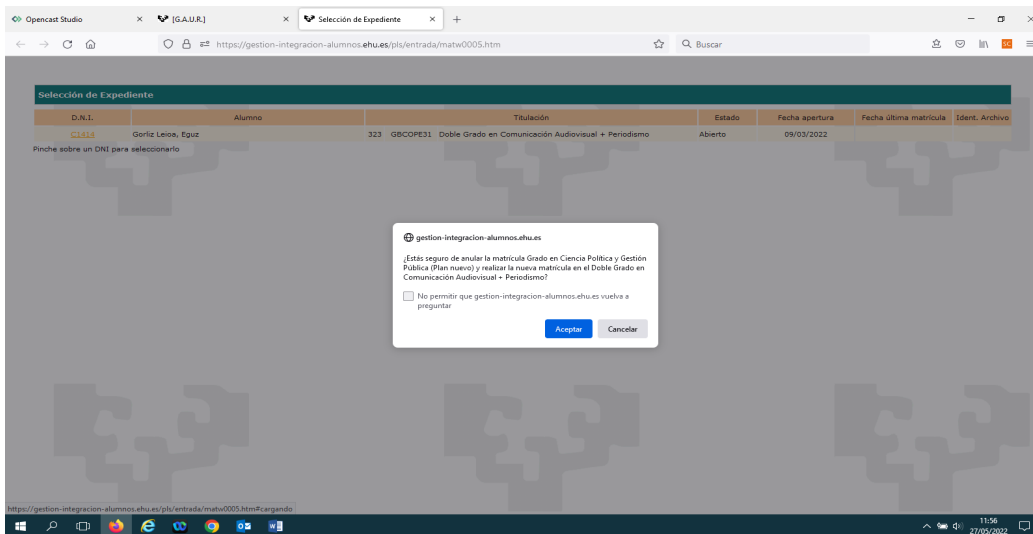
Opencast Studio ×
[G.A.U.R.] ×
Selección de Expediente ×
+

https://gestion-integracion-alumnos.ehu.es/pls/entrada/matw0005.htm
Buscar

Selección de Expediente

| D.N.I. | Alumno | Titulación | Estado | Fecha apertura | Fecha última matrícula | Ident. Archivo |
|---|---|---|---|---|---|---|
| C1414 | Gorliz Leioa, Eguz | 323 GBCOPE31 Doble Grado en Comunicación Audiovisual + Periodismo | Abierto | 09/03/2022 | | |

Pinche sobre un DNI para seleccionarlo

gestion-integracion-alumnos.ehu.es

¿Estás seguro de anular la matrícula Grado en Ciencia Política y Gestión Pública (Plan nuevo) y realizar la nueva matrícula en el Doble Grado en Comunicación Audiovisual + Periodismo?

No permitir que gestion-integracion-alumnos.ehu.es vuelva a preguntar

Aceptar
Cancelar

https://gestion-integracion-alumnos.ehu.es/pls/entrada/matw0005.htm#cargando

11:56
27/05/2022